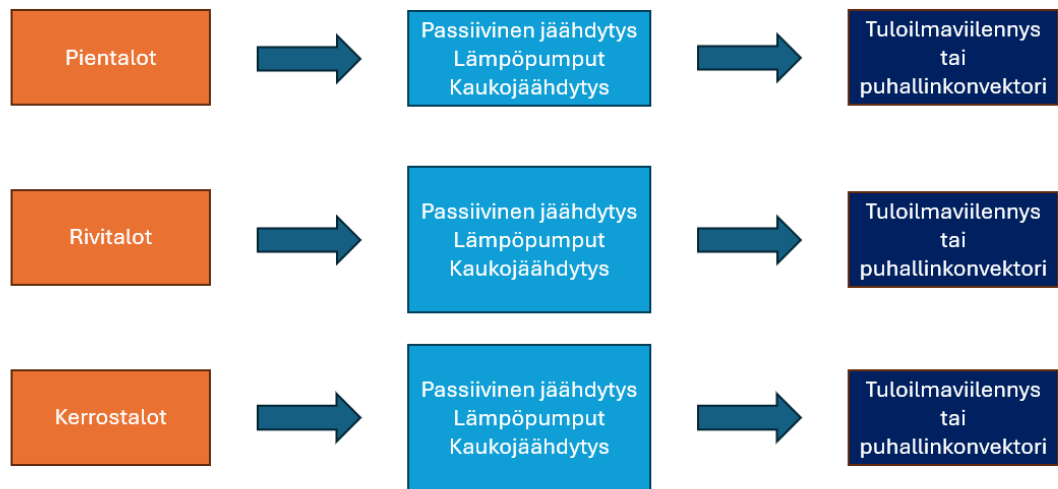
Pientalot

Passiivinen jäähdytys
Lämpöpumput
Kaukojäähdytys

Tuloilmaviilennys
tai
puhallinkonvektori

Rivitalot

Passiivinen jäähdytys
Lämpöpumput
Kaukojäähdytys

Tuloilmaviilennys
tai
puhallinkonvektori

Kerrostalot

Passiivinen jäähdytys
Lämpöpumput
Kaukojäähdytys

Tuloilmaviilennys
tai
puhallinkonvektori